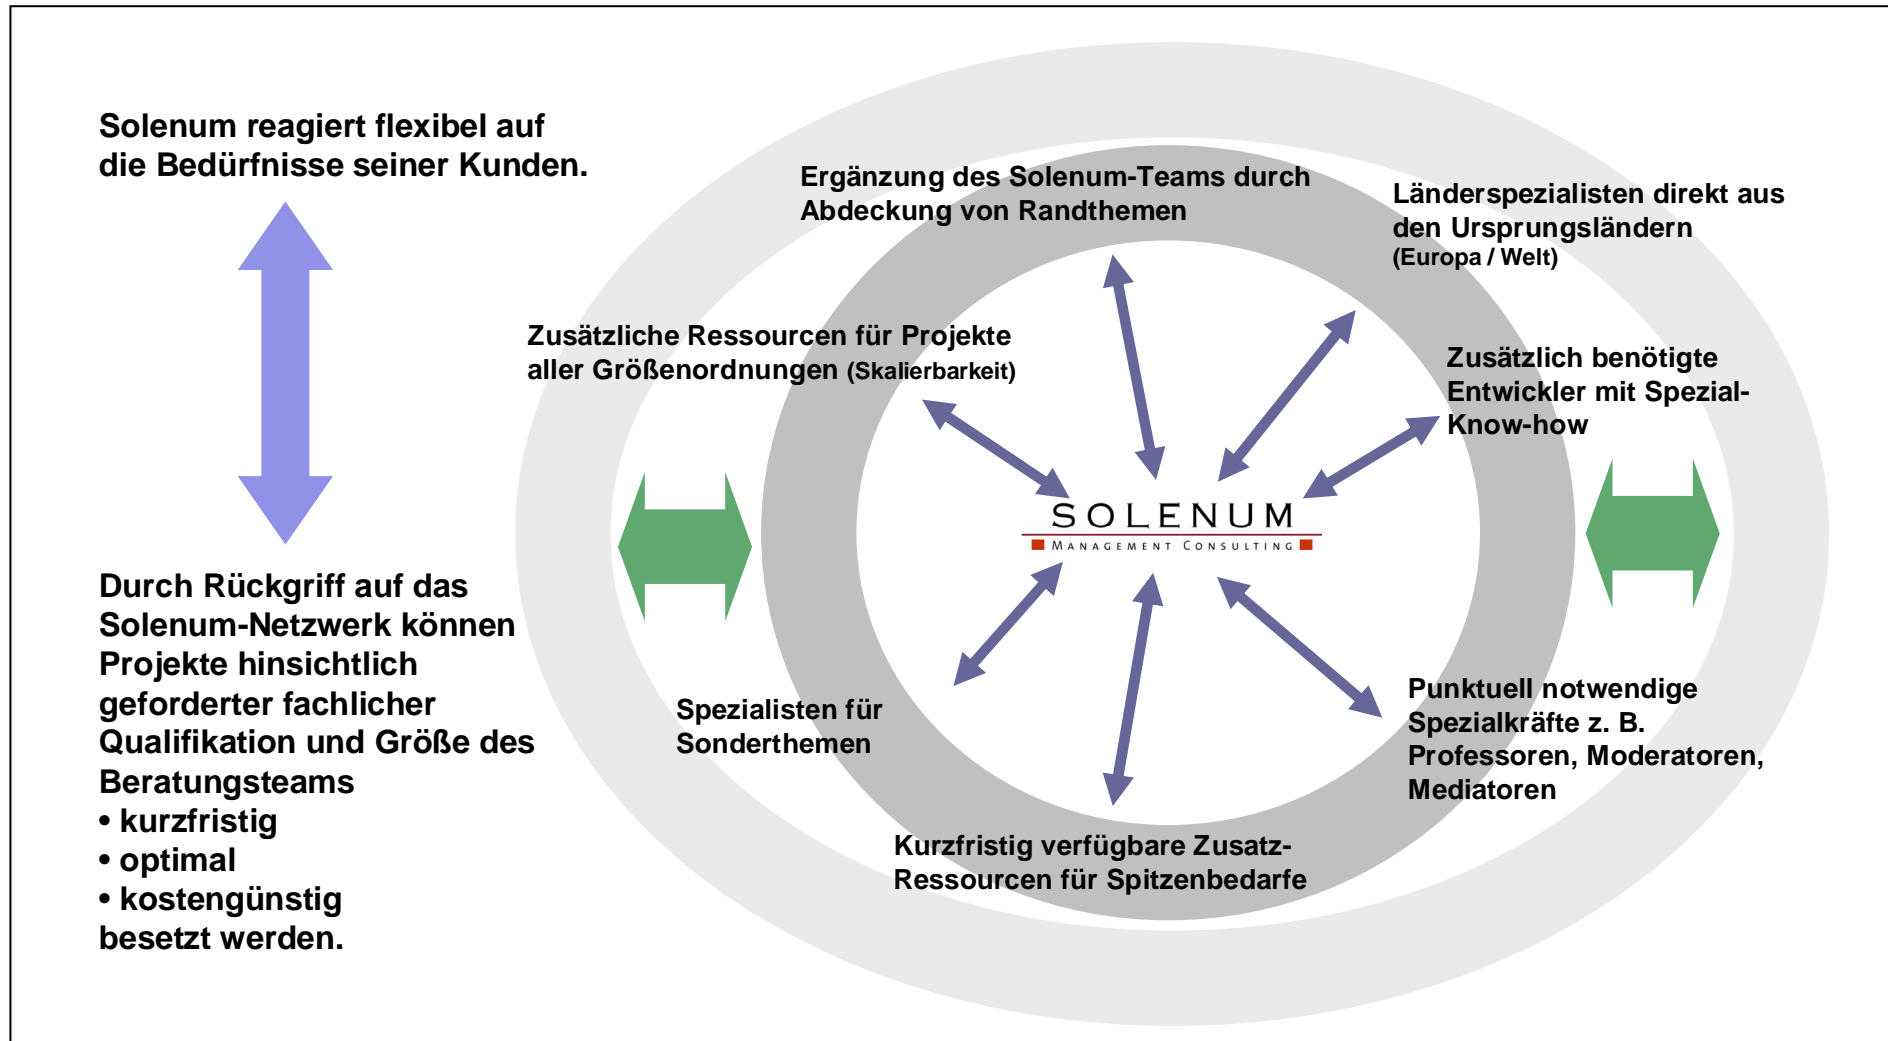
Solenum reagiert flexibel auf die Bedürfnisse seiner Kunden.

Durch Rückgriff auf das Solenum-Netzwerk können Projekte hinsichtlich geforderter fachlicher Qualifikation und Größe des Beratungsteams
• kurzfristig
• optimal
• kostengünstig
besetzt werden.

Ergänzung des Solenum-Teams durch Abdeckung von Randthemen

Länderspezialisten direkt aus den Ursprungsländern (Europa / Welt)

Zusätzliche Ressourcen für Projekte aller Größenordnungen (Skalierbarkeit)

Zusätzlich benötigte Entwickler mit Spezial-Know-how

SOLENUM
Management Consulting

Spezialisten für Sonderthemen

Punktuell notwendige Spezialkräfte z. B. Professoren, Moderatoren, Mediatoren

Kurzfristig verfügbare Zusatz-Ressourcen für Spitzenbedarfe